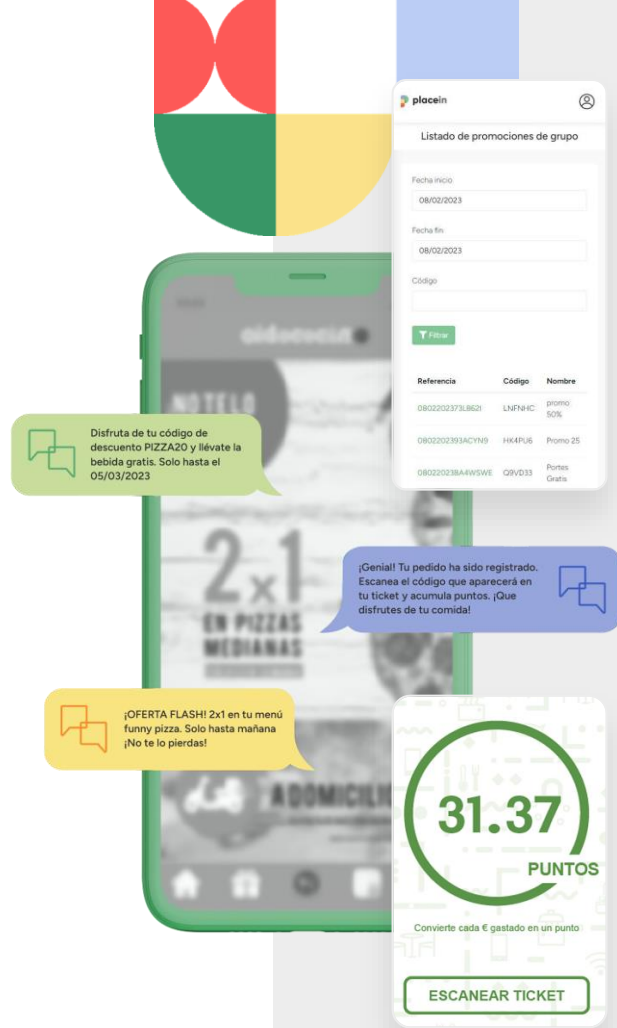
placein

Listado de promociones de grupo

Fecha inicio
08/02/2023

Fecha fin
08/02/2023

Código

Filtrar

| Referencia | Código | Nombre |
|---|---|---|
| 0802202373L862I | LNFNHC | promo 50% |
| 0802202393ACYN9 | HK4PU6 | Promo 25 |
| 080220238A4WSWE | Q9VD33 | Portes Gratis |

Disfruta de tu código de descuento PIZZA20 y llévate la bebida gratis. Solo hasta el 05/03/2023

2x1 EN PIZZAS MEDIANAS

¡Genial! Tu pedido ha sido registrado. Escanea el código que aparecerá en tu ticket y acumula puntos. ¡Que disfrutes de tu comida!

¡OFERTA FLASH! 2x1 en tu menú funny pizza. Solo hasta mañana ¡No te lo pierdas!

A DOMICILIO

31.37
PUNTOS

Convierte cada € gastado en un punto

ESCANEAR TICKET